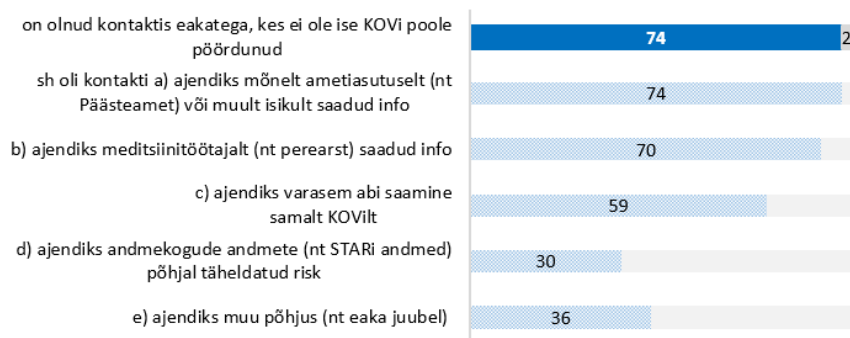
on olnud kontaktis eakatega, kes ei ole ise KOVi poole pöördunud
74
2

sh oli kontakti a) ajendiks mõnelt ametiasutuselt (nt Päästeamet) või muult isikult saadud info
74

b) ajendiks meditsiinitöötajalt (nt perearst) saadud info
70

c) ajendiks varasem abi saamine samalt KOVilt
59

d) ajendiks andmekogude andmete (nt STARi andmed) põhjal täheldatud risk
30

e) ajendiks muu põhjus (nt eaka juubel)
36